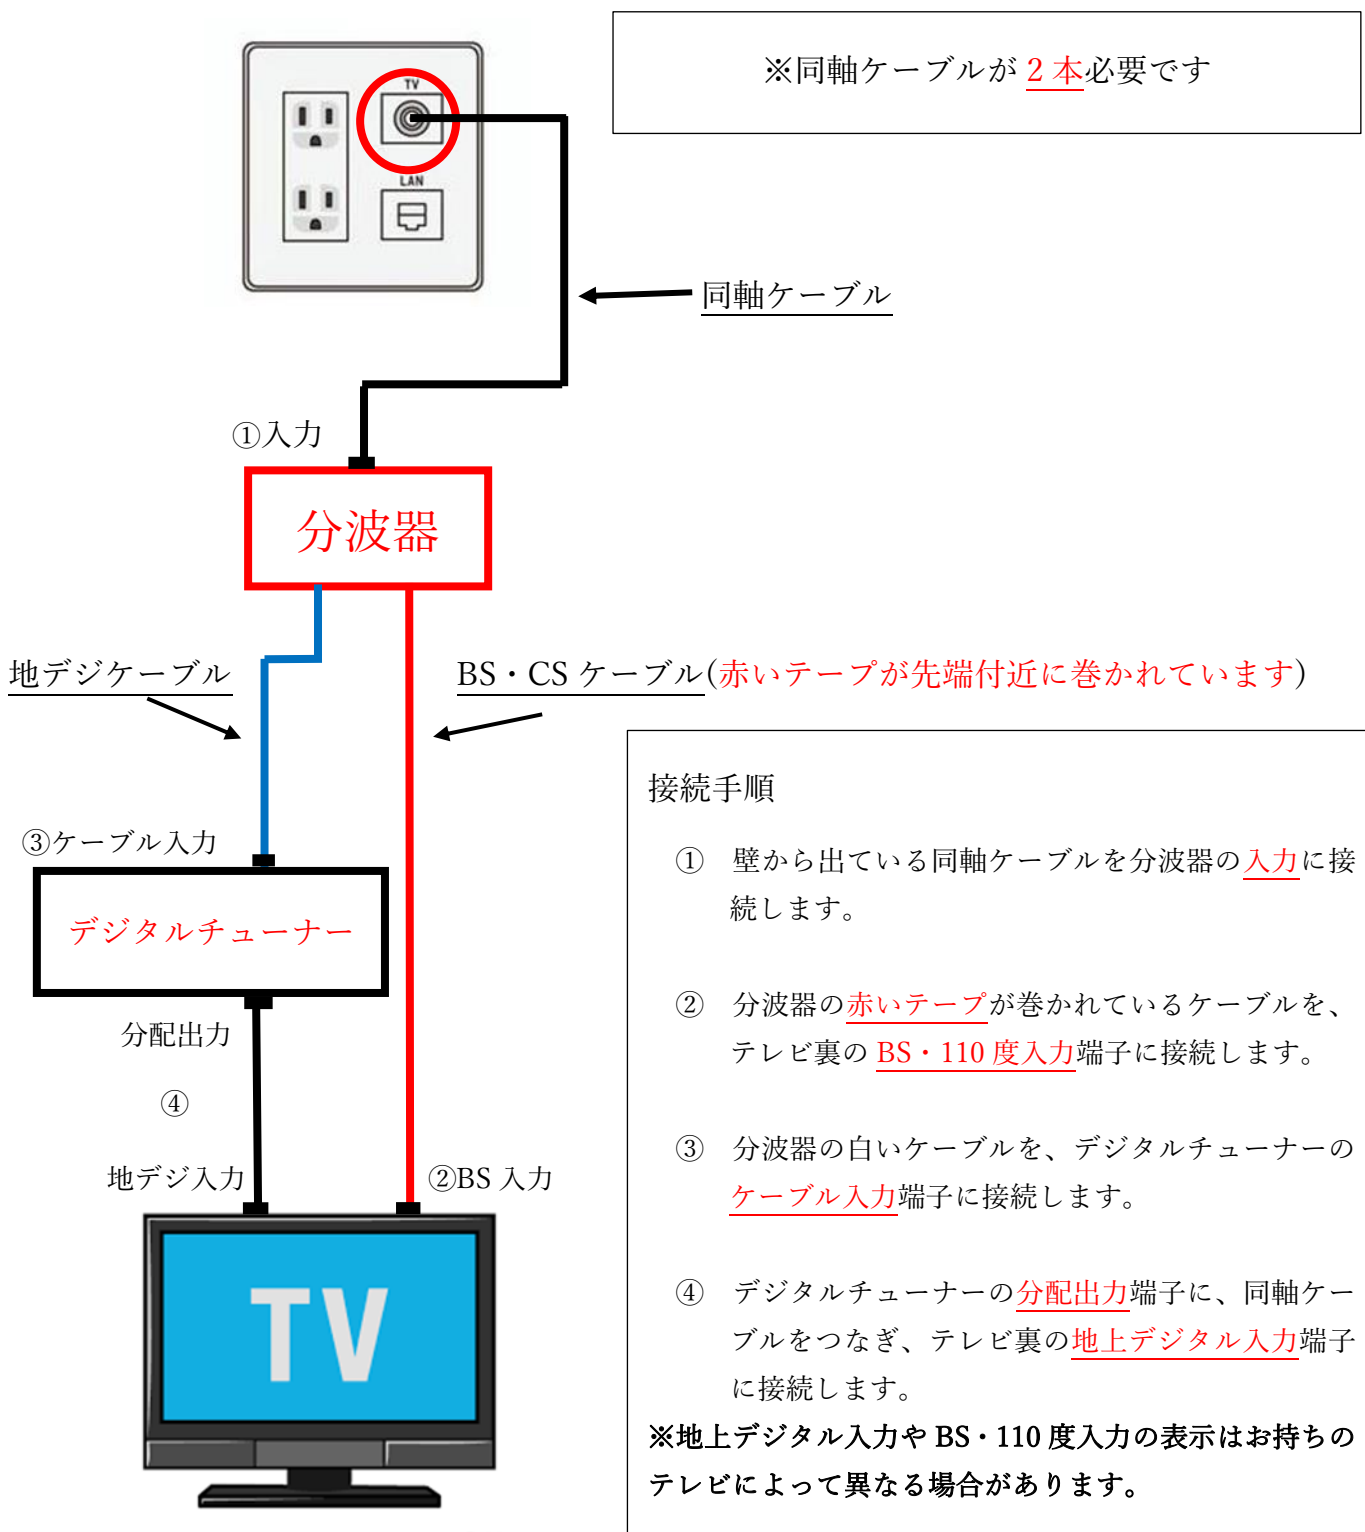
※同軸ケーブルが２本必要です

TV

LAN

同軸ケーブル

①入力

分波器

地デジケーブル

BS・CSケーブル(赤いテープが先端付近に巻かれています)

③ケーブル入力

デジタルチューナー

分配出力

④

地デジ入力

②BS入力

TV

接続手順

① 壁から出ている同軸ケーブルを分波器の入力に接続します。

② 分波器の赤いテープが巻かれているケーブルを、テレビ裏のBS・110度入力端子に接続します。

③ 分波器の白いケーブルを、デジタルチューナーのケーブル入力端子に接続します。

④ デジタルチューナーの分配出力端子に、同軸ケーブルをつなぎ、テレビ裏の地上デジタル入力端子に接続します。

※地上デジタル入力やBS・110度入力の表示はお持ちのテレビによって異なる場合があります。